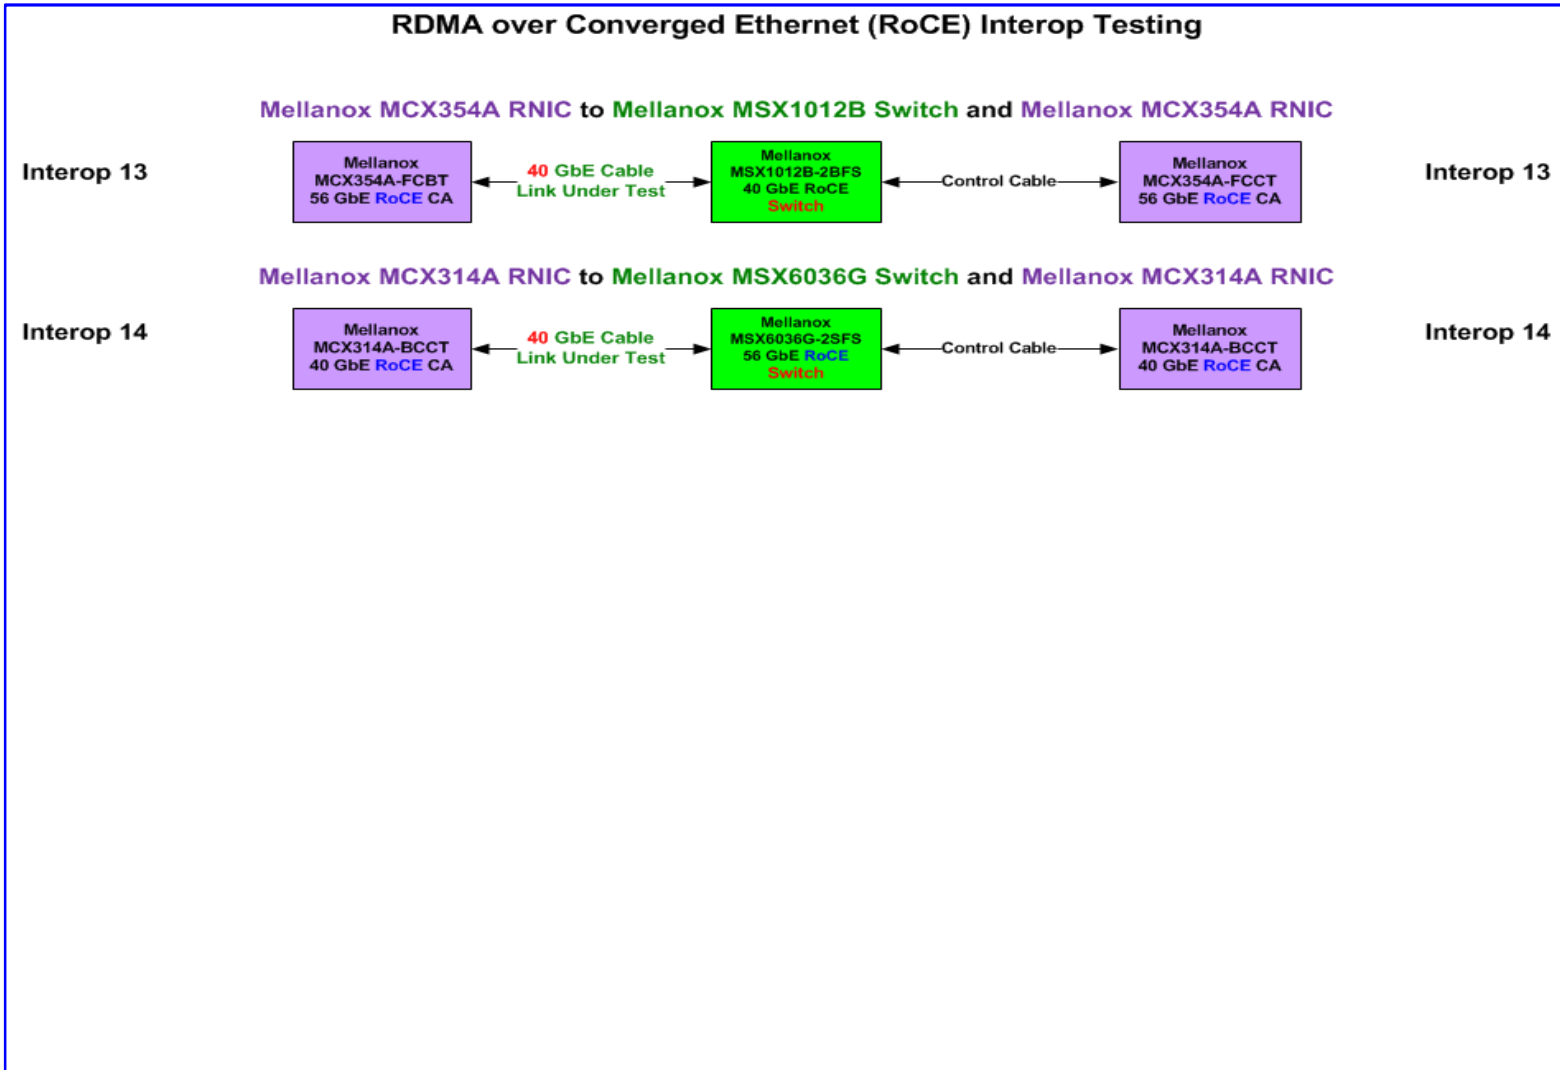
RDMA over Converged Ethernet (RoCE) Interop Testing

Mellanox MCX354A RNIC to Mellanox MSX1012B Switch and Mellanox MCX354A RNIC

Interop 13

Mellanox MCX354A-FCBT 56 GbE RoCE CA

40 GbE Cable Link Under Test

Mellanox MSX1012B-2BFS 40 GbE RoCE Switch

Control Cable

Mellanox MCX354A-FCCT 56 GbE RoCE CA

Interop 13

Mellanox MCX314A RNIC to Mellanox MSX6036G Switch and Mellanox MCX314A RNIC

Interop 14

Mellanox MCX314A-BCCT 40 GbE RoCE CA

40 GbE Cable Link Under Test

Mellanox MSX6036G-2SFS 56 GbE RoCE Switch

Control Cable

Mellanox MCX314A-BCCT 40 GbE RoCE CA

Interop 14